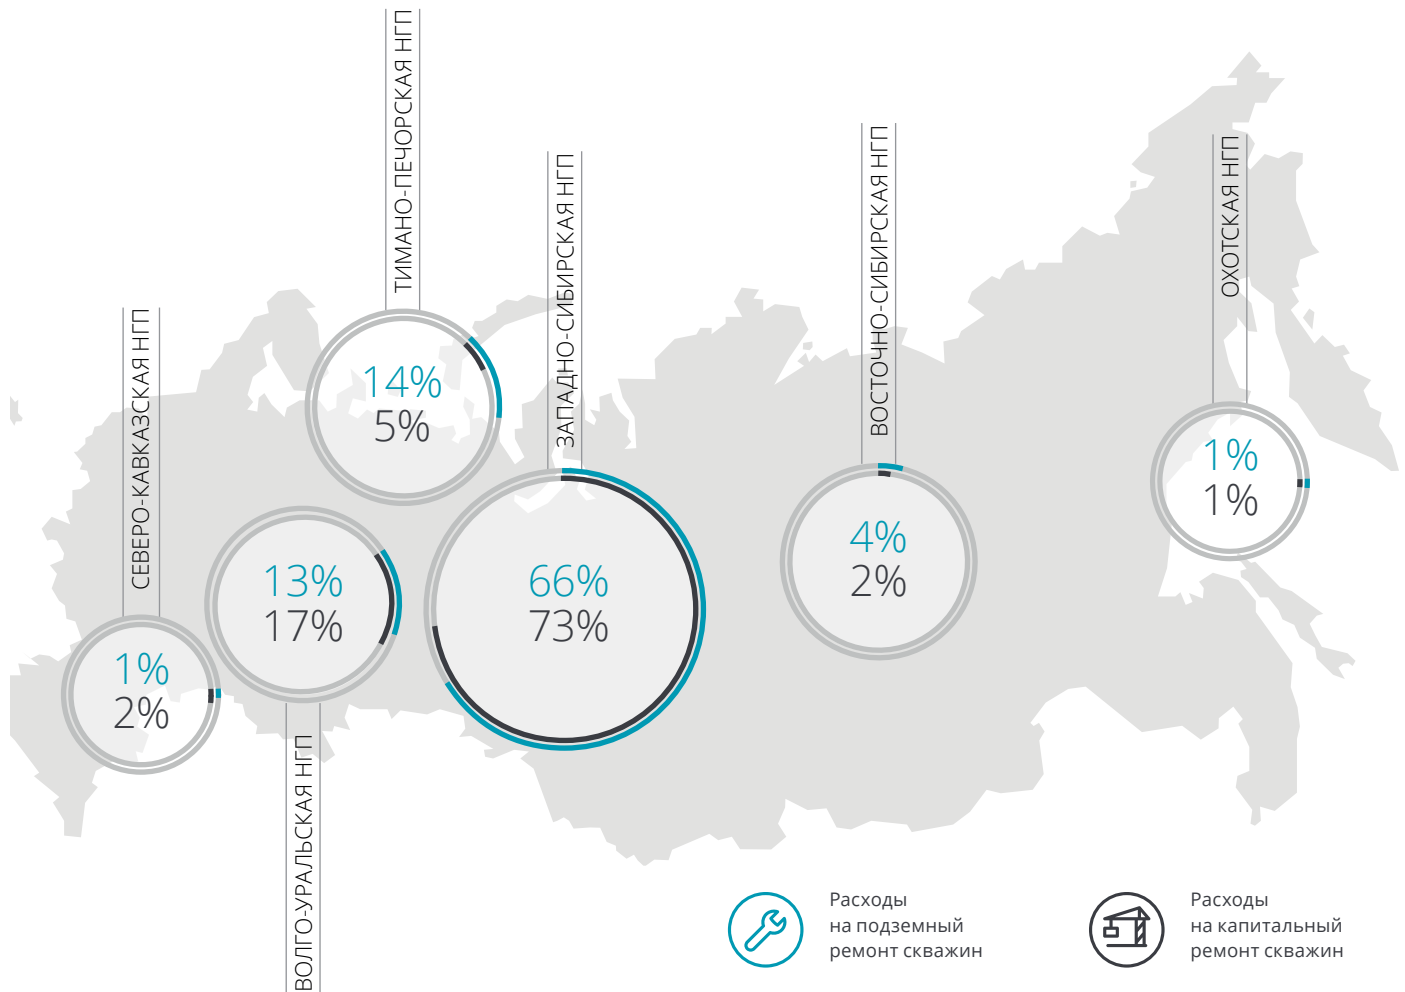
ТИМАНО-ПЕЧОРСКАЯ НГП

14%
5%

ЗАПАДНО-СИБИРСКАЯ НГП

66%
73%

ВОСТОЧНО-СИБИРСКАЯ НГП

4%
2%

ОХОТСКАЯ НГП

1%
1%

СЕВЕРО-КАВКАЗСКАЯ НГП

1%
2%

13%
17%

ВОЛГО-УРАЛЬСКАЯ НГП

Расходы на подземный ремонт скважин

Расходы на капитальный ремонт скважин